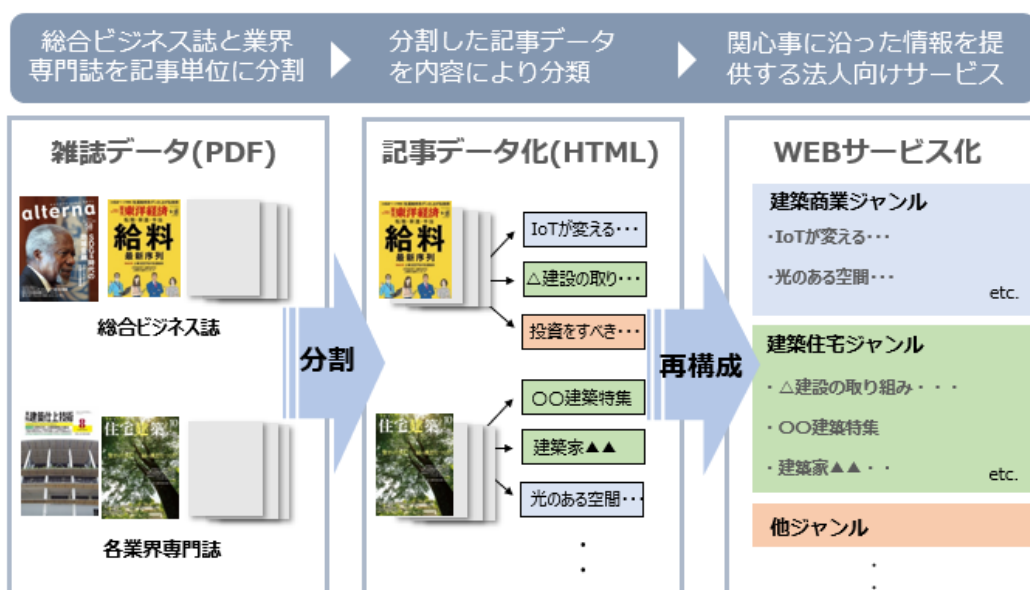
総合ビジネス誌と業界専門誌を記事単位に分割

分割した記事データを内容により分類

関心事に沿った情報を提供する法人向けサービス

雑誌データ(PDF)

alterna

週刊東洋経済

給料

最新序列

総合ビジネス誌

建築仕上技術

住宅建築

各業界専門誌

分割

記事データ化(HTML)

週刊東洋経済

給料

最新序列

IoTが変える・・・

△建設の取り・・・

投資をすべき・・・

住宅建築

〇〇建築特集

建築家▲▲

光のある空間・・・

・
・

再構成

WEBサービス化

建築商業ジャンル

・IoTが変える・・・

・光のある空間・・・

etc.

建築住宅ジャンル

・△建設の取り組み・・・

・〇〇建築特集

・建築家▲▲・・

etc.

他ジャンル

・
・